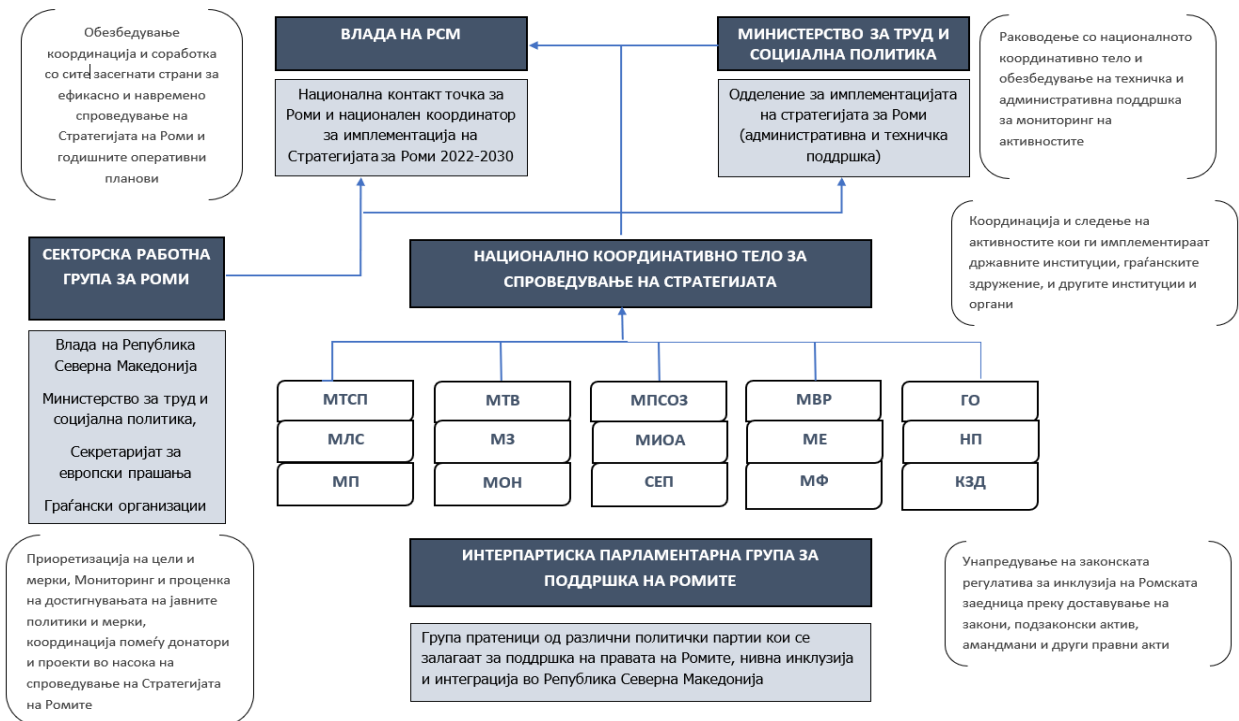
Обезбедување координација и соработка со сите засегнати страни за ефикасно и навремено спроведување на Стратегијата на Роми и годишните оперативни планови

ВЛАДА НА РСМ

Национална контакт точка за Роми и национален координатор за имплементација на Стратегијата за Роми 2022-2030

МИНИСТЕРСТВО ЗА ТРУД И СОЦИЈАЛНА ПОЛИТИКА

Одделение за имплементацијата на стратегијата за Роми (административна и техничка поддршка)

Раководење со националното координативно тело и обезбедување на техничка и административна поддршка за мониторинг на активностите

Координација и следење на активностите кои ги имплементираат државните институции, граѓанските здружение, и другите институции и органи

СЕКТОРСКА РАБОТНА ГРУПА ЗА РОМИ

НАЦИОНАЛНО КООРДИНАТИВНО ТЕЛО ЗА СПРОВЕДУВАЊЕ НА СТРАТЕГИЈАТА

Влада на Република Северна Македонија

Министерство за труд и социјална политика,

Секретаријат за европски прашања

Граѓански организации

| МТСП | МТВ | МПСОЗ | МВР | ГО |
|---|---|---|---|---|
| МЛС | МЗ | МИОА | МЕ | НП |
| МП | МОН | СЕП | МФ | КЗД |

Приоретизација на цели и мерки, Мониторинг и проценка на достигнувањата на јавните политики и мерки, координација помеѓу донатори и проекти во насока на спроведување на Стратегијата на Ромите

ИНТЕРПАРТИСКА ПАРЛАМЕНТАРНА ГРУПА ЗА ПОДДРШКА НА РОМИТЕ

Група пратеници од различни политички партии кои се залагаат за поддршка на правата на Ромите, нивна инклузија и интеграција во Република Северна Македонија

Унапредување на законската регулатива за инклузија на Ромската заедница преку доставување на закони, подзаконски актив, амандмани и други правни акти